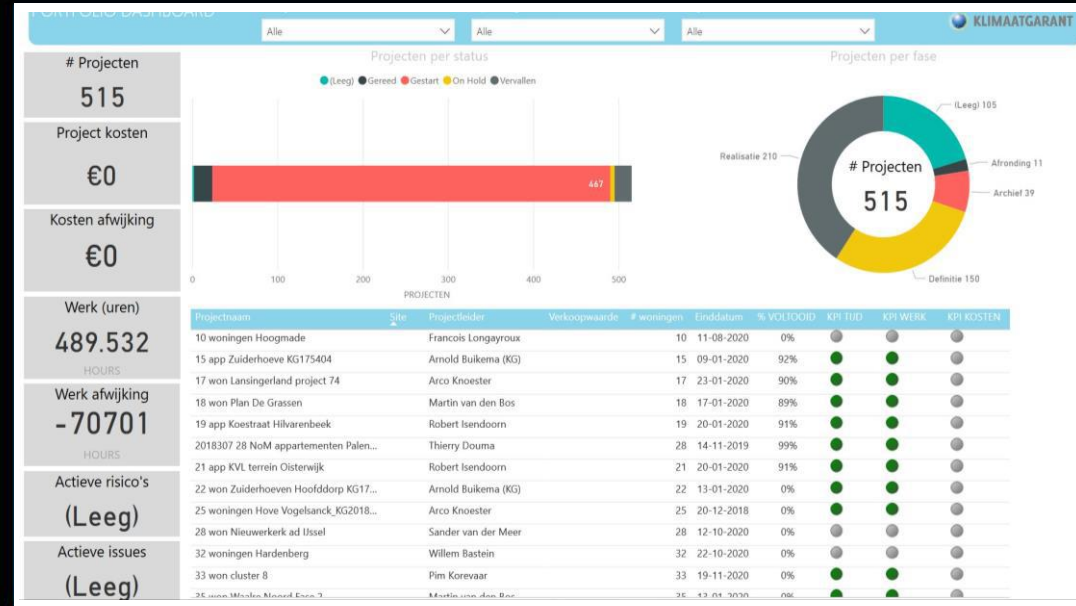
PORTFOLIO DASHBOARD

Alle
Alle
Alle

KLIMAATGARANT

# Projecten
515

Project kosten
€0

Kosten afwijking
€0

Werk (uren)
489.532
HOURS

Werk afwijking
-70701
HOURS

Actieve risico's
(Leeg)

Actieve issues
(Leeg)

Projecten per status

(Leeg) Gereed Gestart On Hold Vervallen

467

0 100 200 300 400 500
PROJECTEN

Projecten per fase

# Projecten
515

(Leeg) 105
Afronding 11
Archief 39
Definitie 150
Realisatie 210

| Projectnaam | Site | Projectleider | Verkoopwaarde | # woningen | Einddatum | % VOLTOOID | KPI TIJD | KPI WERK | KPI KOSTEN |
|---|---|---|---|---|---|---|---|---|---|
| 10 woningen Hoogmade | | Francois Longayroux | | 10 | 11-08-2020 | 0% | | | |
| 15 app Zuiderhoeve KG175404 | | Arnold Buikema (KG) | | 15 | 09-01-2020 | 92% | | | |
| 17 won Lansingerland project 74 | | Arco Knoester | | 17 | 23-01-2020 | 90% | | | |
| 18 won Plan De Grassen | | Martin van den Bos | | 18 | 17-01-2020 | 89% | | | |
| 19 app Koestraat Hilvarenbeek | | Robert Isendoorn | | 19 | 20-01-2020 | 91% | | | |
| 2018307 28 NoM appartementen Palen... | | Thierry Douma | | 28 | 14-11-2019 | 99% | | | |
| 21 app KVL terrein Oisterwijk | | Robert Isendoorn | | 21 | 20-01-2020 | 91% | | | |
| 22 won Zuiderhoeven Hoofddorp KG17... | | Arnold Buikema (KG) | | 22 | 13-01-2020 | 0% | | | |
| 25 woningen Hove Vogelsanck_KG2018... | | Arco Knoester | | 25 | 20-12-2018 | 0% | | | |
| 28 won Nieuwerkerk ad IJssel | | Sander van der Meer | | 28 | 12-10-2020 | 0% | | | |
| 32 woningen Hardenberg | | Willem Bastein | | 32 | 22-10-2020 | 0% | | | |
| 33 won cluster 8 | | Pim Korevaar | | 33 | 19-11-2020 | 0% | | | |
| 35 won Waalre Noord Fase 2 | | Martin van den Bos | | 35 | 13-01-2020 | 0% | | | |